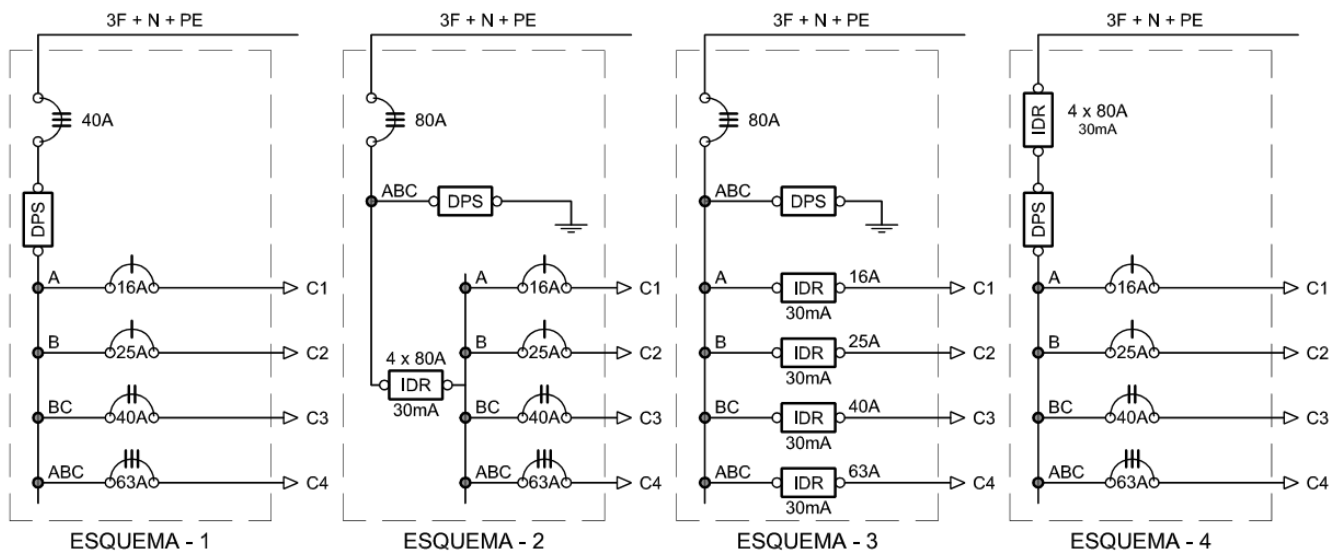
3F + N + PE

40A

DPS

A 16A C1

B 25A C2

BC 40A C3

ABC 63A C4

ESQUEMA - 1

3F + N + PE

80A

ABC DPS

A 16A C1

B 25A C2

4 x 80A
IDR
30mA

BC 40A C3

ABC 63A C4

ESQUEMA - 2

3F + N + PE

80A

ABC DPS

A IDR 16A C1
30mA

B IDR 25A C2
30mA

BC IDR 40A C3
30mA

ABC IDR 63A C4
30mA

ESQUEMA - 3

3F + N + PE

IDR 4 x 80A
30mA

DPS

A 16A C1

B 25A C2

BC 40A C3

ABC 63A C4

ESQUEMA - 4